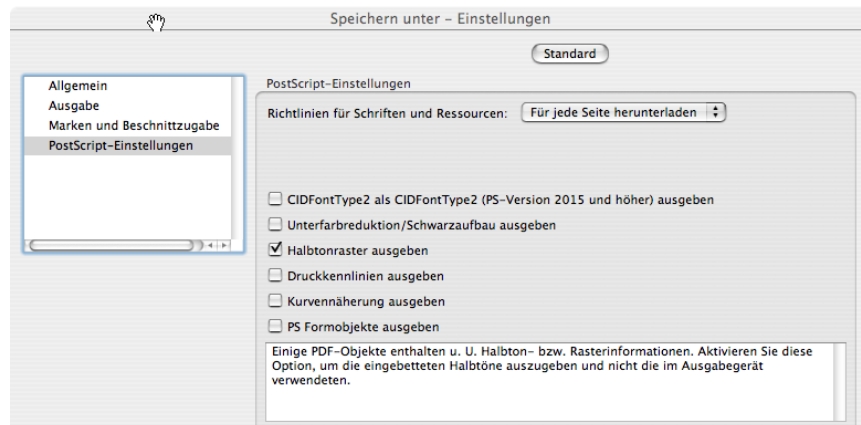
Speichern unter – Einstellungen

Standard

Allgemein
Ausgabe
Marken und Beschnittzugabe
PostScript-Einstellungen

PostScript-Einstellungen

Richtlinien für Schriften und Ressourcen: Für jede Seite herunterladen

CIDFontType2 als CIDFontType2 (PS-Version 2015 und höher) ausgeben

Unterfarbreduktion/Schwarzaufbau ausgeben

Halbtonraster ausgeben

Druckkennlinien ausgeben

Kurvennäherung ausgeben

PS Formobjekte ausgeben

Einige PDF-Objekte enthalten u. U. Halbton- bzw. Rasterinformationen. Aktivieren Sie diese Option, um die eingebetteten Halbtöne auszugeben und nicht die im Ausgabegerät verwendeten.